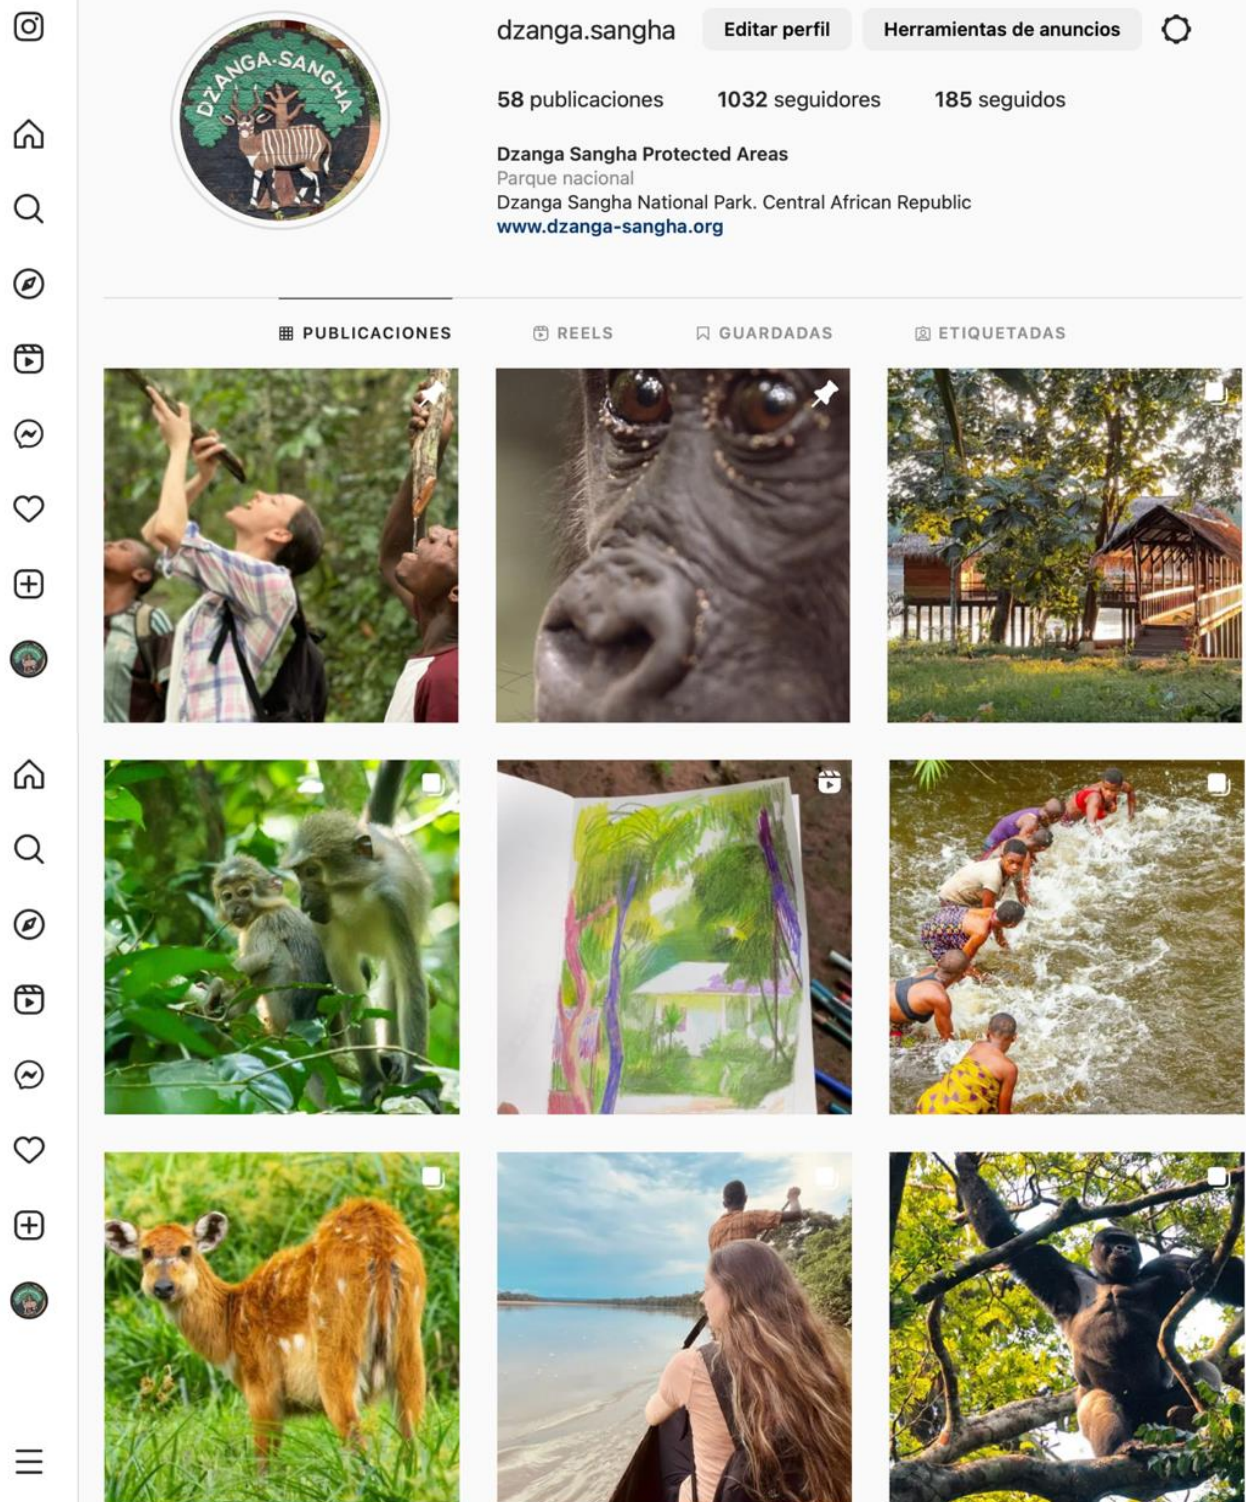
DZANGA-SANGHA

dzanga.sangha Editar perfil Herramientas de anuncios

58 publicaciones 1032 seguidores 185 seguidos

Dzanga Sangha Protected Areas
Parque nacional
Dzanga Sangha National Park. Central African Republic
www.dzanga-sangha.org

PUBLICACIONES REELS GUARDADAS ETIQUETADAS